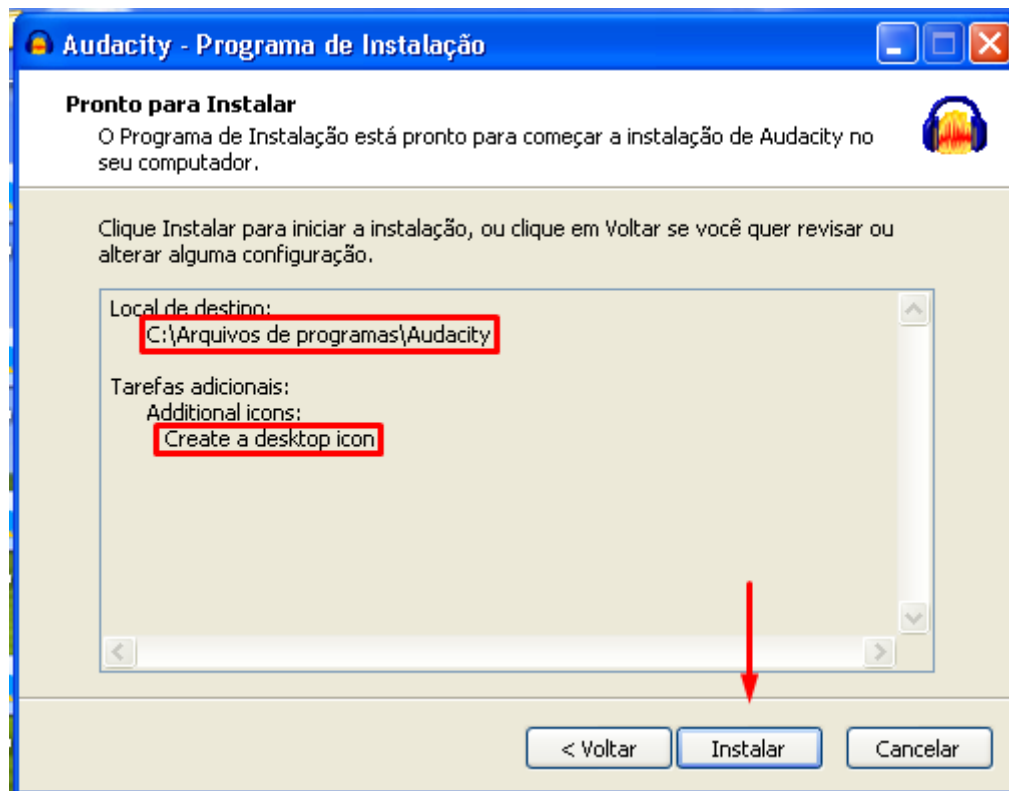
Audacity - Programa de Instalação

Pronto para Instalar
O Programa de Instalação está pronto para começar a instalação de Audacity no seu computador.

Clique Instalar para iniciar a instalação, ou clique em Voltar se você quer revisar ou alterar alguma configuração.

Local de destino:
C:\Arquivos de programas\Audacity

Tarefas adicionais:
Additional icons:
Create a desktop icon

< Voltar
Instalar
Cancelar